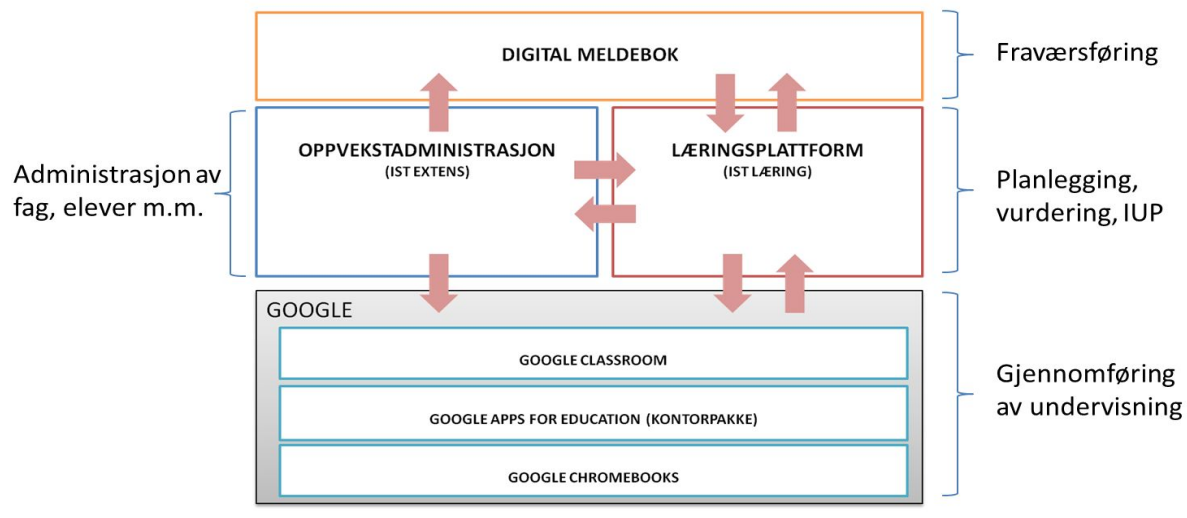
DIGITAL MELDEBOK

Fraværsføring

Administrasjon av fag, elever m.m.

OPPVEKSTADMINISTRASJON
(IST EXTENS)

LÆRINGSPLATTFORM
(IST LÆRING)

Planlegging, vurdering, IUP

GOOGLE

GOOGLE CLASSROOM

GOOGLE APPS FOR EDUCATION (KONTORPAKKE)

GOOGLE CHROMEBOOKS

Gjennomføring av undervisning